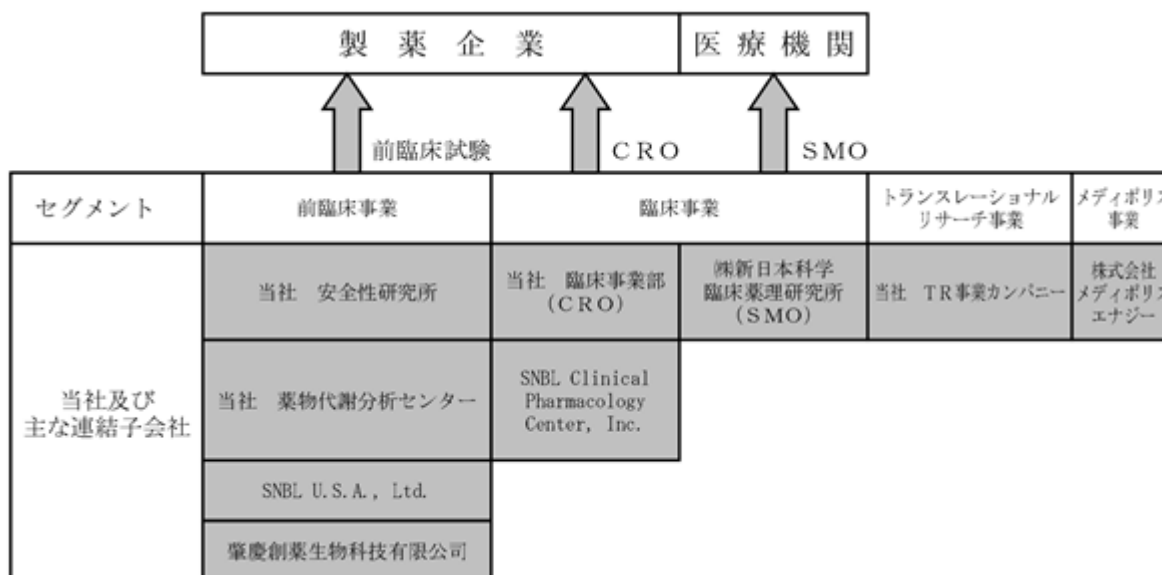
製薬企業 | 医療機関

前臨床試験　CRO　SMO

| セグメント | 前臨床事業 | 臨床事業 | | トランスレーショナルリサーチ事業 | メディポリ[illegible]事業 |
|---|---|---|---|---|---|
| 当社及び主な連結子会社 | 当社　安全性研究所 | 当社　臨床事業部（CRO） | ㈱新日本科学臨床薬理研究所（SMO） | 当社　TR事業カンパニー | 株式会社メディポリ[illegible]エナジー |
| | 当社　薬物代謝分析センター | SNBL Clinical Pharmacology Center, Inc. | | | |
| | SNBL U.S.A., Ltd. | | | | |
| | 肇慶創薬生物科技有限公司 | | | | |